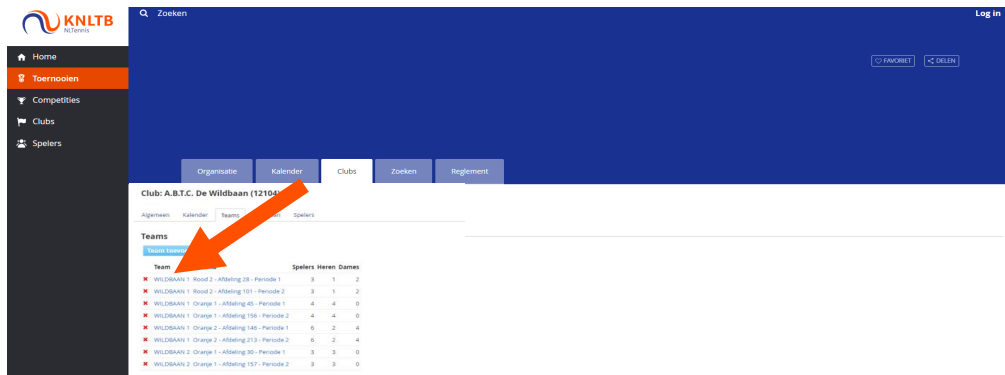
KNLTB
NLTennis

Home
Toernooien
Competities
Clubs
Spelers

Zoeken

Log in

FAVORIET
DELEN

Organisatie
Kalender
Clubs
Zoeken
Reglement

Club: A.B.T.C. De Wildbaan (12104)

Algemeen
Kalender
Teams
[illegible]
Spelers

Teams

Team toevo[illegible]

| Team | Spelers | Heren | Dames |
|---|---|---|---|
| WILDBAAN 1 Rood 2 - Afdeling 28 - Periode 1 | 3 | 1 | 2 |
| WILDBAAN 1 Rood 2 - Afdeling 101 - Periode 2 | 3 | 1 | 2 |
| WILDBAAN 1 Oranje 1 - Afdeling 45 - Periode 1 | 4 | 4 | 0 |
| WILDBAAN 1 Oranje 1 - Afdeling 156 - Periode 2 | 4 | 4 | 0 |
| WILDBAAN 1 Oranje 2 - Afdeling 149 - Periode 1 | 6 | 2 | 4 |
| WILDBAAN 1 Oranje 2 - Afdeling 213 - Periode 2 | 6 | 2 | 4 |
| WILDBAAN 2 Oranje 1 - Afdeling 30 - Periode 1 | 3 | 3 | 0 |
| WILDBAAN 2 Oranje 1 - Afdeling 157 - Periode 2 | 3 | 3 | 0 |